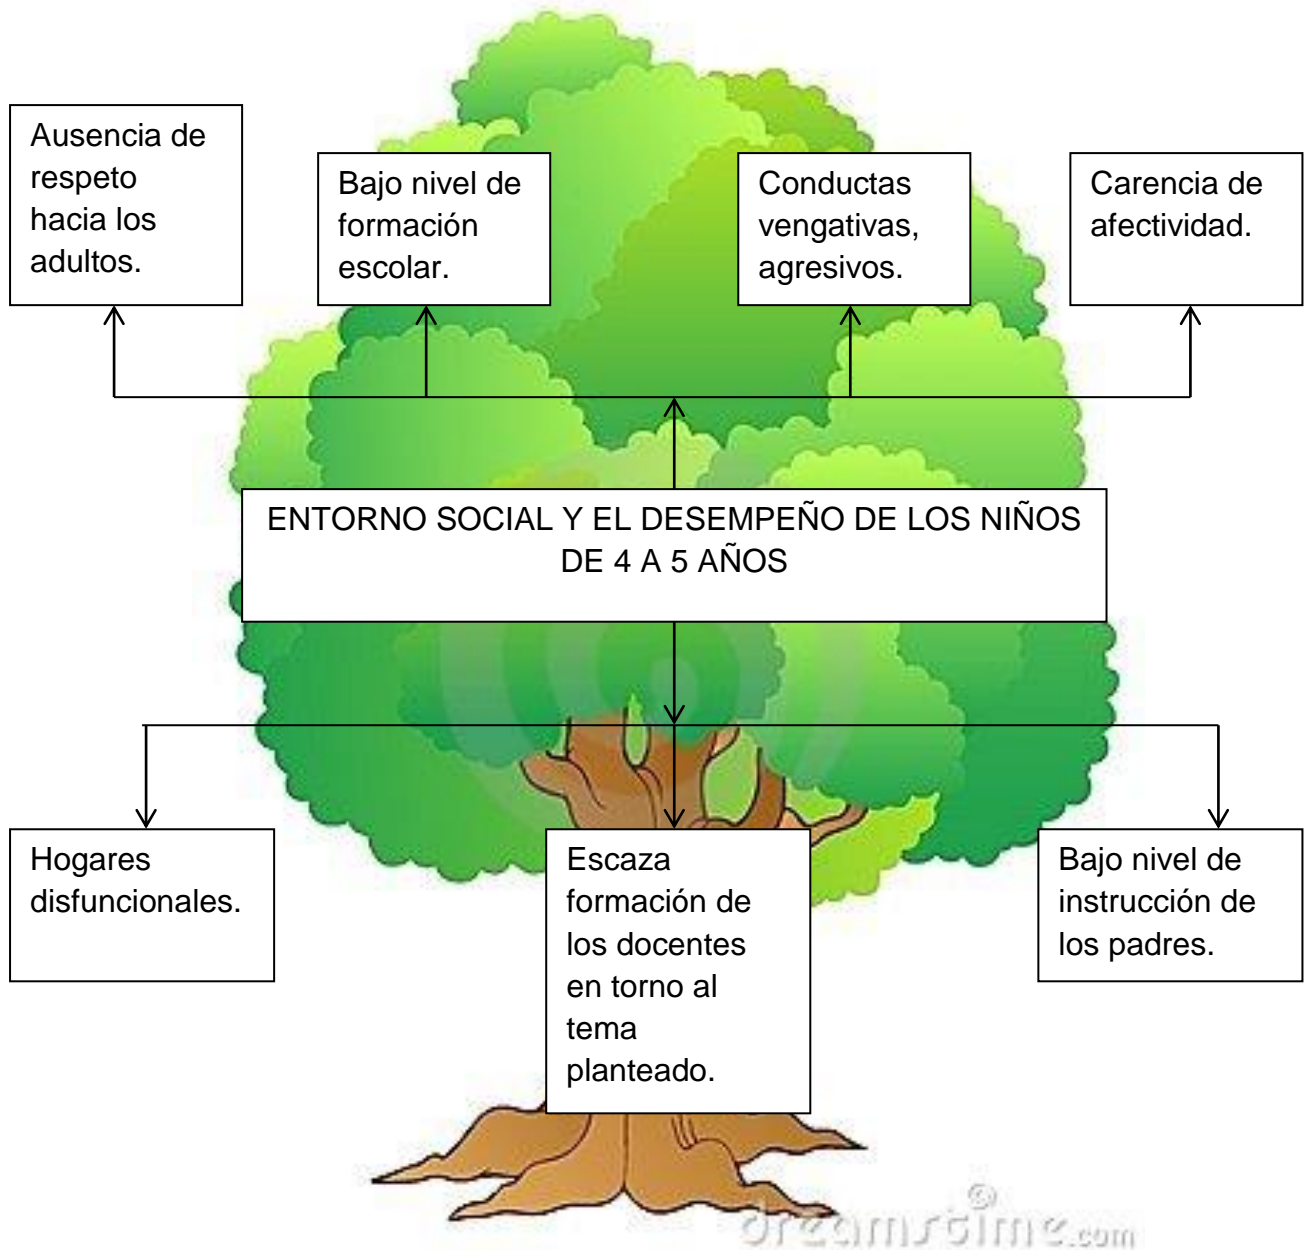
Ausencia de respeto hacia los adultos.

Bajo nivel de formación escolar.

Conductas vengativas, agresivos.

Carencia de afectividad.

ENTORNO SOCIAL Y EL DESEMPEÑO DE LOS NIÑOS DE 4 A 5 AÑOS

Hogares disfuncionales.

Escaza formación de los docentes en torno al tema planteado.

Bajo nivel de instrucción de los padres.

dreamstime.com